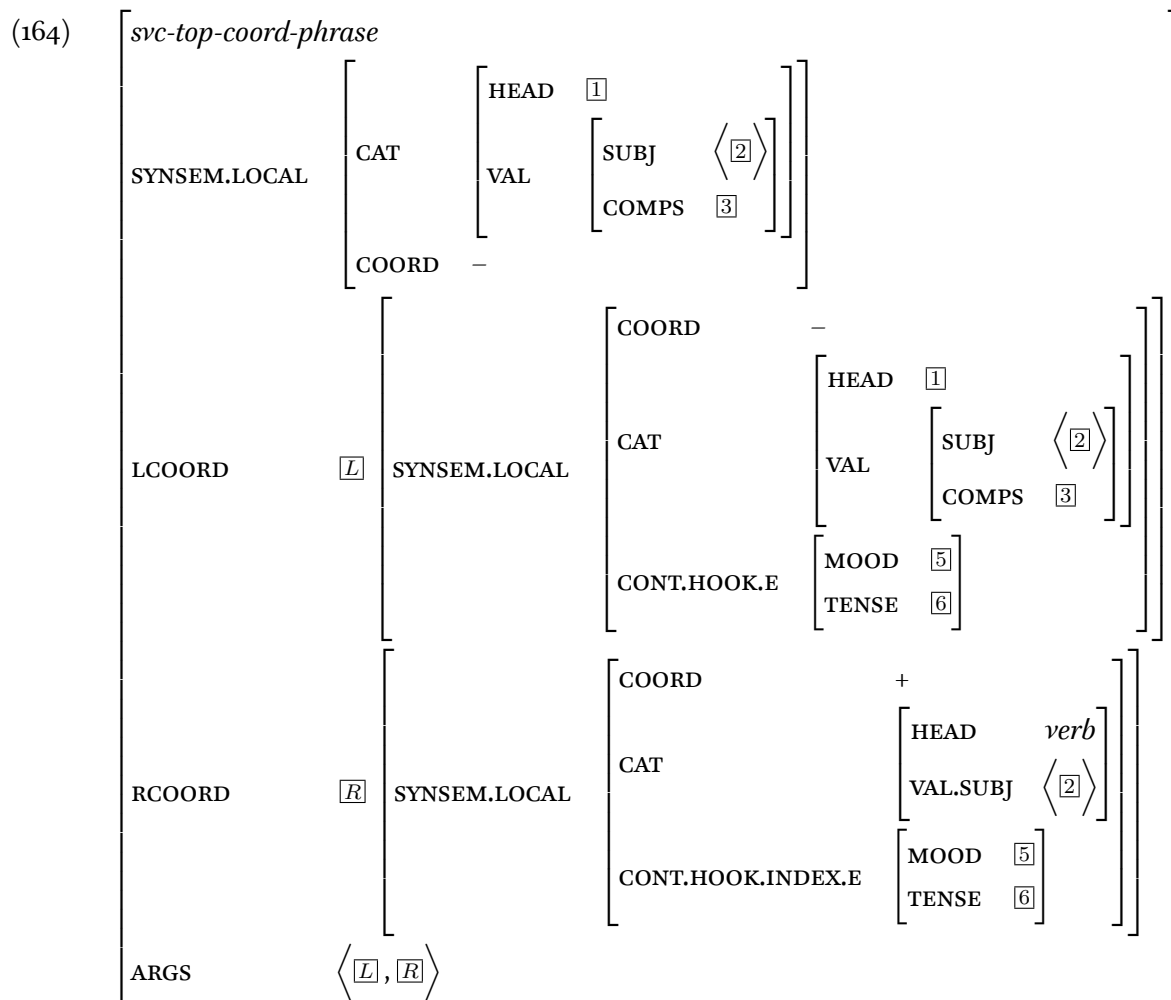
(164) svc-top-coord-phrase

SYNSEM.LOCAL CAT HEAD $\boxed{1}$
VAL SUBJ $\langle \boxed{2} \rangle$
COMPS $\boxed{3}$
COORD –

LCOORD $\boxed{L}$ SYNSEM.LOCAL COORD –
CAT HEAD $\boxed{1}$
VAL SUBJ $\langle \boxed{2} \rangle$
COMPS $\boxed{3}$
CONT.HOOK.E MOOD $\boxed{5}$
TENSE $\boxed{6}$

RCOORD $\boxed{R}$ SYNSEM.LOCAL COORD +
CAT HEAD verb
VAL.SUBJ $\langle \boxed{2} \rangle$
CONT.HOOK.INDEX.E MOOD $\boxed{5}$
TENSE $\boxed{6}$

ARGS $\langle \boxed{L}, \boxed{R} \rangle$